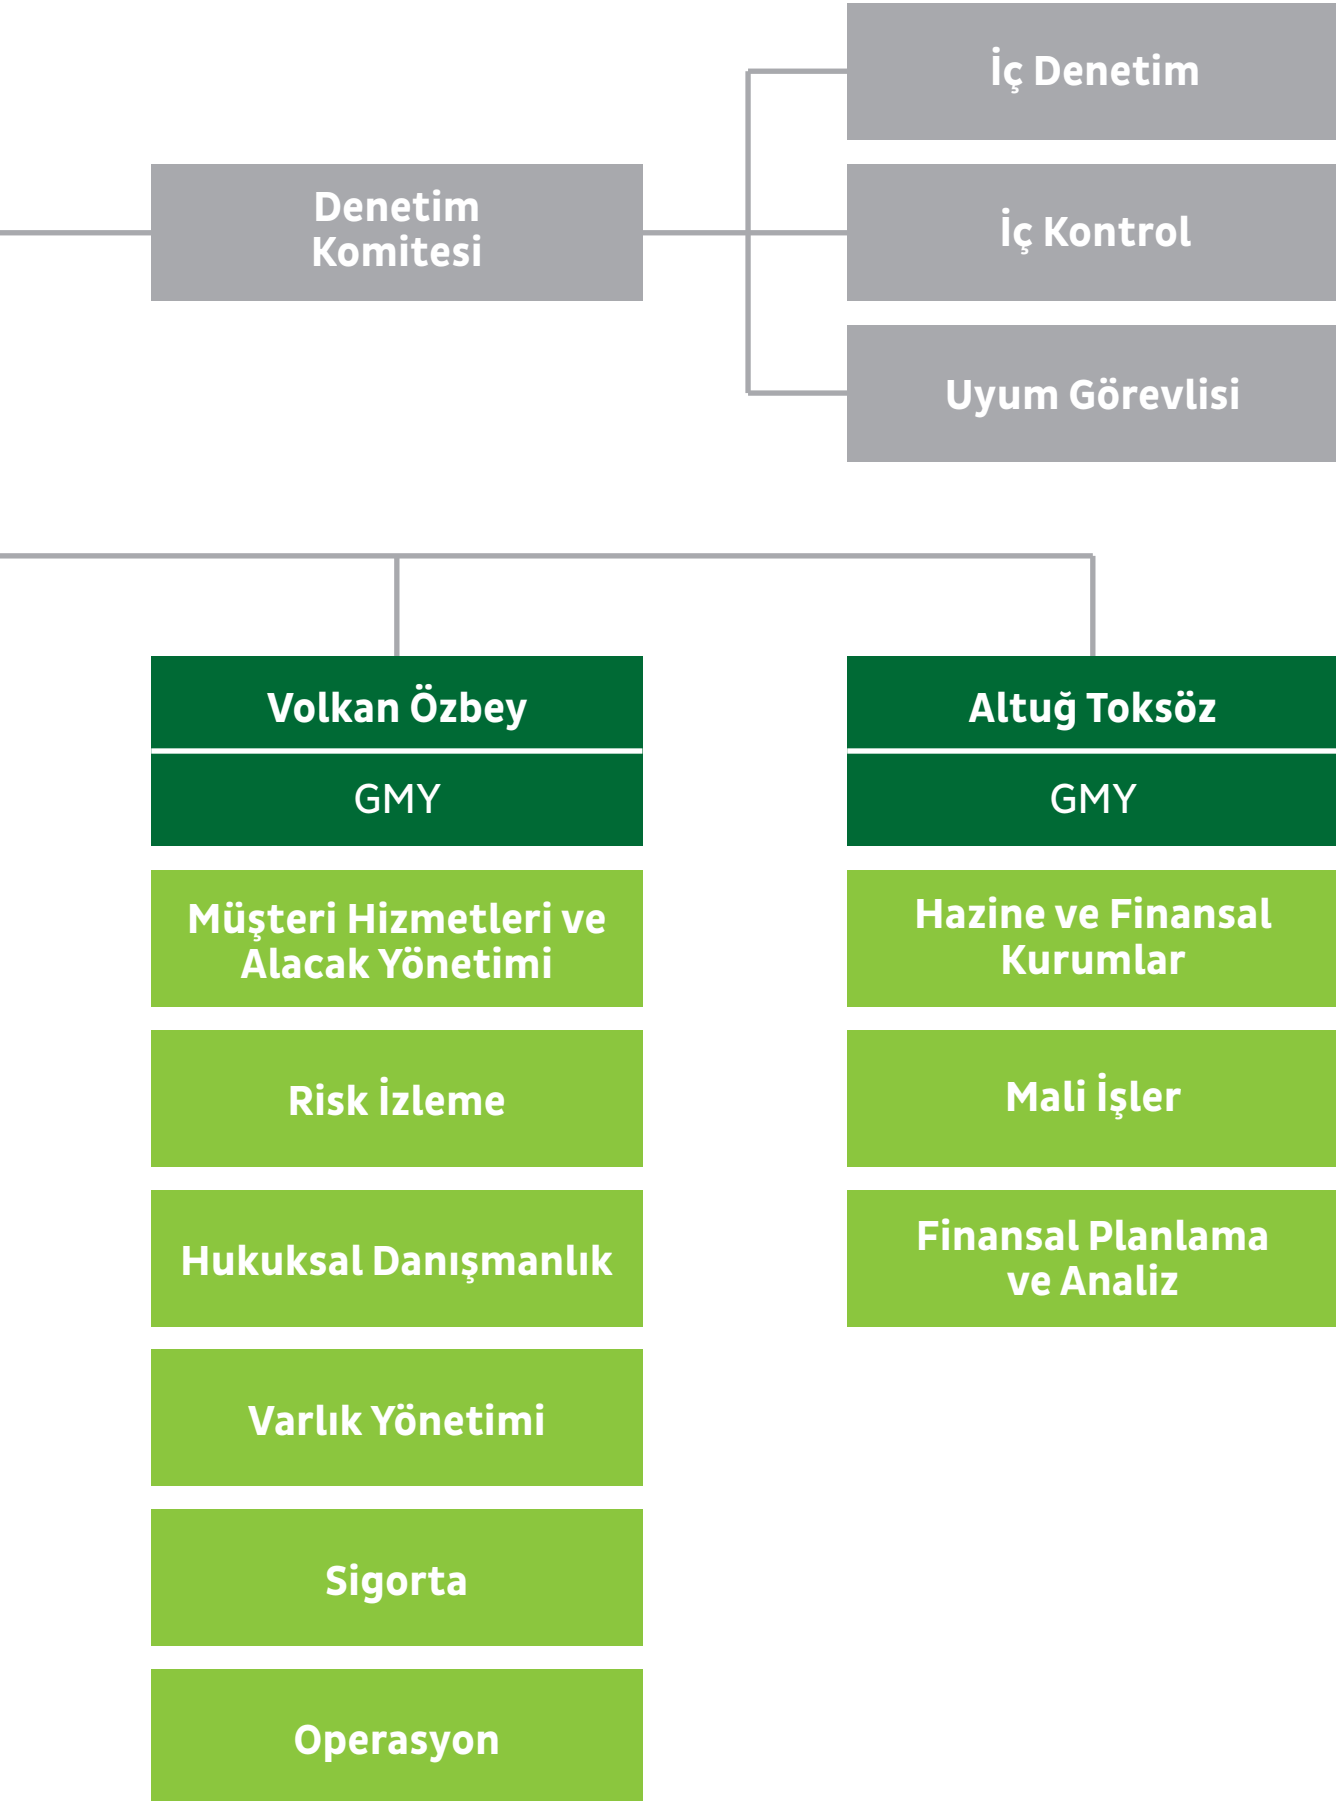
Denetim Komitesi

İç Denetim

İç Kontrol

Uyum Görevlisi

Volkan Özbey

GMY

Müşteri Hizmetleri ve Alacak Yönetimi

Risk İzleme

Hukuksal Danışmanlık

Varlık Yönetimi

Sigorta

Operasyon

Altuğ Toksöz

GMY

Hazine ve Finansal Kurumlar

Mali İşler

Finansal Planlama ve Analiz